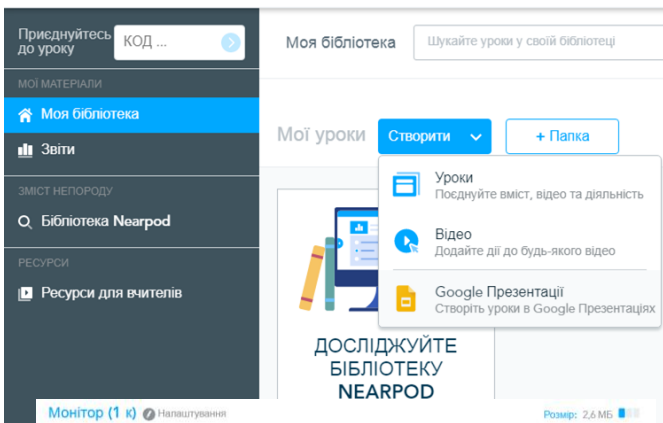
Приєднуйтесь до уроку
КОД ...

МОЇ МАТЕРІАЛИ
Моя бібліотека
Звіти

ЗМІСТ NEARPOD
Бібліотека Nearpod

РЕСУРСИ
Ресурси для вчителів

Моя бібліотека
Шукайте уроки у своїй бібліотеці

Мої уроки
Створити
+ Папка

Уроки
Поєднуйте вміст, відео та діяльність

Відео
Додайте дії до будь-якого відео

Google Презентації
Створіть уроки в Google Презентаціях

ДОСЛІДЖУЙТЕ БІБЛІОТЕКУ NEARPOD

Монітор (1 к)
Налаштування

Розмір: 2,6 МБ